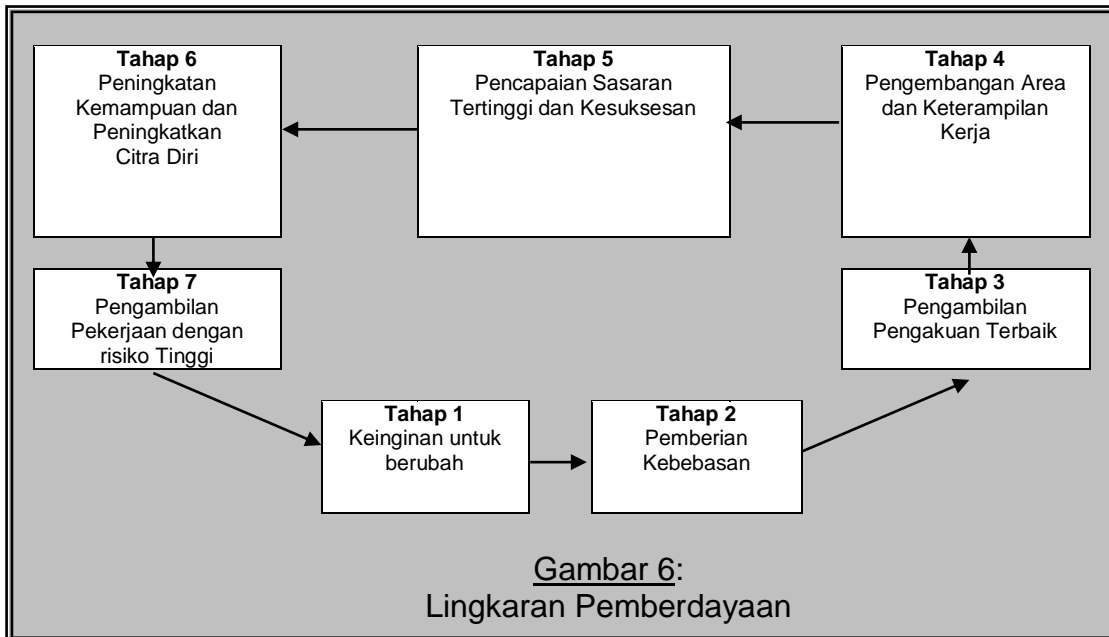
**Tahap 6**
Peningkatan Kemampuan dan Peningkatkan Citra Diri

**Tahap 5**
Pencapaian Sasaran Tertinggi dan Kesuksesan

**Tahap 4**
Pengembangan Area dan Keterampilan Kerja

**Tahap 7**
Pengambilan Pekerjaan dengan risiko Tinggi

**Tahap 3**
Pengambilan Pengakuan Terbaik

**Tahap 1**
Keinginan untuk berubah

**Tahap 2**
Pemberian Kebebasan

Gambar 6:
Lingkaran Pemberdayaan